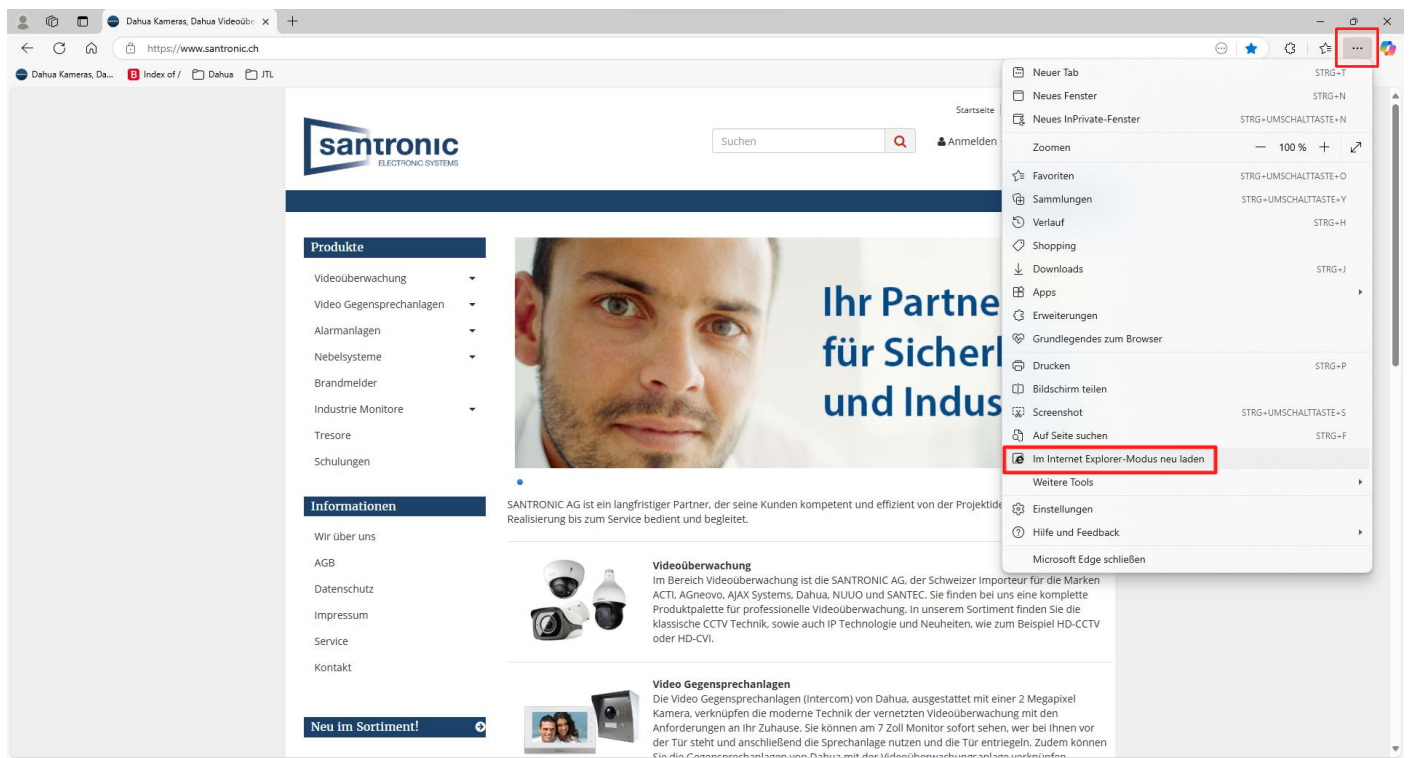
Dahua Kameras, Dahua Videoübe ×

https://www.santronic.ch

Dahua Kameras, Da... Index of / Dahua JTL

Startseite

santronic
ELECTRONIC SYSTEMS

Suchen

Anmelden

Produkte

Videoüberwachung

Video Gegensprechanlagen

Alarmanlagen

Nebelsysteme

Brandmelder

Industrie Monitore

Tresore

Schulungen

Informationen

Wir über uns

AGB

Datenschutz

Impressum

Service

Kontakt

Neu im Sortiment!

Ihr Partne
für Sicherl
und Indus

SANTRONIC AG ist ein langfristiger Partner, der seine Kunden kompetent und effizient von der Projektide Realisierung bis zum Service bedient und begleitet.

Videoüberwachung
Im Bereich Videoüberwachung ist die SANTRONIC AG, der Schweizer Importeur für die Marken ACTI, AGneovo, AJAX Systems, Dahua, NUUO und SANTEC. Sie finden bei uns eine komplette Produktpalette für professionelle Videoüberwachung. In unserem Sortiment finden Sie die klassische CCTV Technik, sowie auch IP Technologie und Neuheiten, wie zum Beispiel HD-CCTV oder HD-CVI.

Video Gegensprechanlagen
Die Video Gegensprechanlagen (Intercom) von Dahua, ausgestattet mit einer 2 Megapixel Kamera, verknüpfen die moderne Technik der vernetzten Videoüberwachung mit den Anforderungen an Ihr Zuhause. Sie können am 7 Zoll Monitor sofort sehen, wer bei Ihnen vor der Tür steht und anschließend die Sprechanlage nutzen und die Tür entriegeln. Zudem können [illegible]

Neuer Tab STRG+T
Neues Fenster STRG+N
Neues InPrivate-Fenster STRG+UMSCHALTTASTE+N
Zoomen — 100 % +
Favoriten STRG+UMSCHALTTASTE+O
Sammlungen STRG+UMSCHALTTASTE+Y
Verlauf STRG+H
Shopping
Downloads STRG+J
Apps
Erweiterungen
Grundlegendes zum Browser
Drucken STRG+P
Bildschirm teilen
Screenshot STRG+UMSCHALTTASTE+S
Auf Seite suchen STRG+F
Im Internet Explorer-Modus neu laden
Weitere Tools
Einstellungen
Hilfe und Feedback
Microsoft Edge schließen